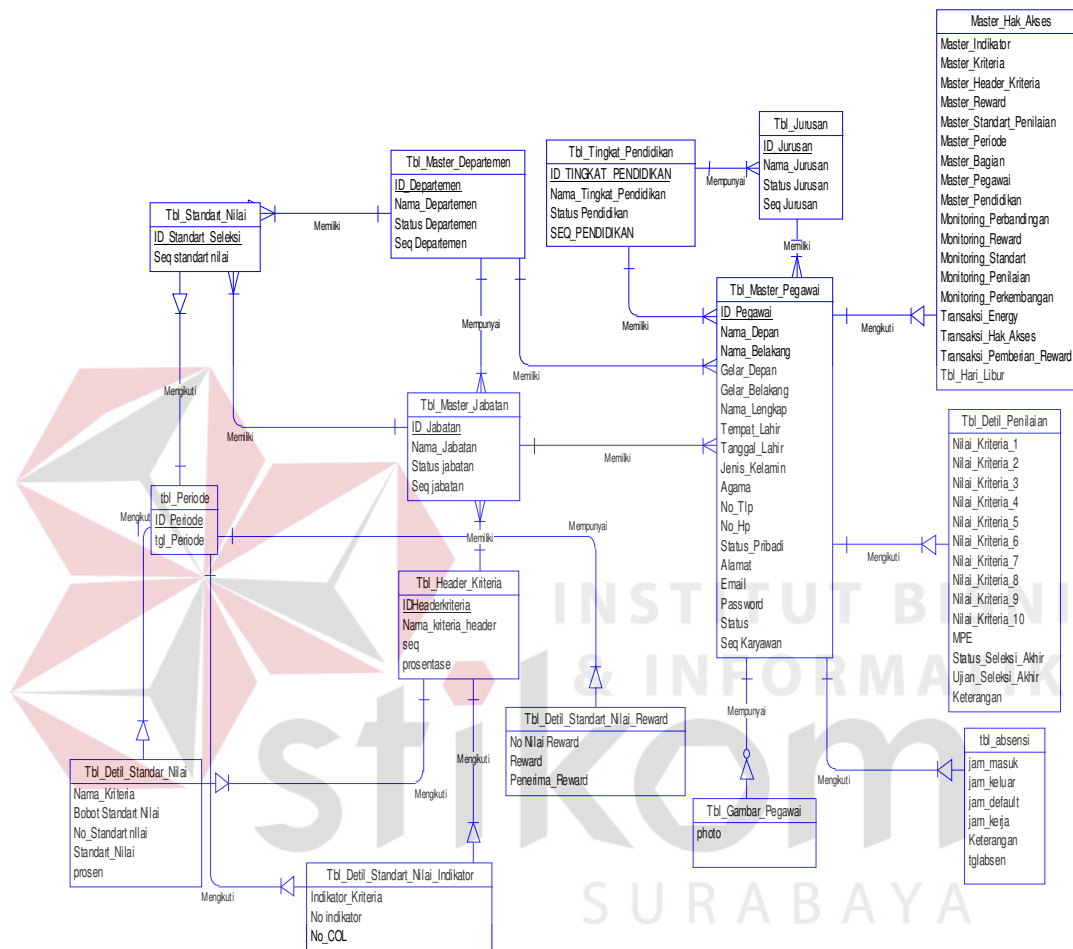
Master_Hak_Akses
Master_Indikator
Master_Kriteria
Master_Header_Kriteria
Master_Reward
Master_Standart_Penilaian
Master_Periode
Master_Bagian
Master_Pegawai
Master_Pendidikan
Monitoring_Perbandingan
Monitoring_Reward
Monitoring_Standart
Monitoring_Penilaian
Monitoring_Perkembangan
Transaksi_Energy
Transaksi_Hak_Akses
Transaksi_Pemberian_Reward
Tbl_Hari_Libur

Tbl_Jurusan
ID_Jurusan
Nama_Jurusan
Status Jurusan
Seq Jurusan

Tbl_Tingkat_Pendidikan
ID_TINGKAT_PENDIDIKAN
Nama_Tingkat_Pendidikan
Status Pendidikan
SEQ_PENDIDIKAN

Mempunyai

Tbl_Master_Departemen
ID_Departemen
Nama_Departemen
Status Departemen
Seq Departemen

Tbl_Standart_Nilai
ID_Standart_Seleksi
Seq standart nilai

Memiliki

Memiliki

Memiliki

Mempunyai

Memiliki

Tbl_Master_Pegawai
ID_Pegawai
Nama_Depan
Nama_Belakang
Gelar_Depan
Gelar_Belakang
Nama_Lengkap
Tempat_Lahir
Tanggal_Lahir
Jenis_Kelamin
Agama
No_Tlp
No_Hp
Status_Pribadi
Alamat
Email
Password
Status
Seq Karyawan

Mengkuti

Mengikuti

Memiliki

Tbl_Master_Jabatan
ID_Jabatan
Nama_Jabatan
Status jabatan
Seq jabatan

Memiliki

Tbl_Detil_Penilaian
Nilai_Kriteria_1
Nilai_Kriteria_2
Nilai_Kriteria_3
Nilai_Kriteria_4
Nilai_Kriteria_5
Nilai_Kriteria_6
Nilai_Kriteria_7
Nilai_Kriteria_8
Nilai_Kriteria_9
Nilai_Kriteria_10
MPE
Status_Seleksi_Akhir
Ujian_Seleksi_Akhir
Keterangan

Mengikuti

tbl_Periode
ID_Periode
tgl_Periode

Mengkuti

Mempunyai

Memiliki

Tbl_Header_Kriteria
IDHeaderkriteria
Nama_kriteria_header
seq
prosentase

Mempunyai

Tbl_Detil_Standart_Nilai_Reward
No Nilai Reward
Reward
Penerima_Reward

tbl_absensi
jam_masuk
jam_keluar
jam_default
jam_kerja
Keterangan
tglabsen

Mengkuti

Mengikuti

Tbl_Detil_Standar_Nilai
Nama_Kriteria
Bobot Standart Nilai
No_Standart nIlai
Standart_Nilai
prosen

Mengkuti

Tbl_Gambar_Pegawai
photo

Mengkuti

Tbl_Detil_Standart_Nilai_Indikator
Indikator_Kriteria
No indikator
No_COL

INSTITUT BISNIS & INFORMATIKA
stikom
SURABAYA